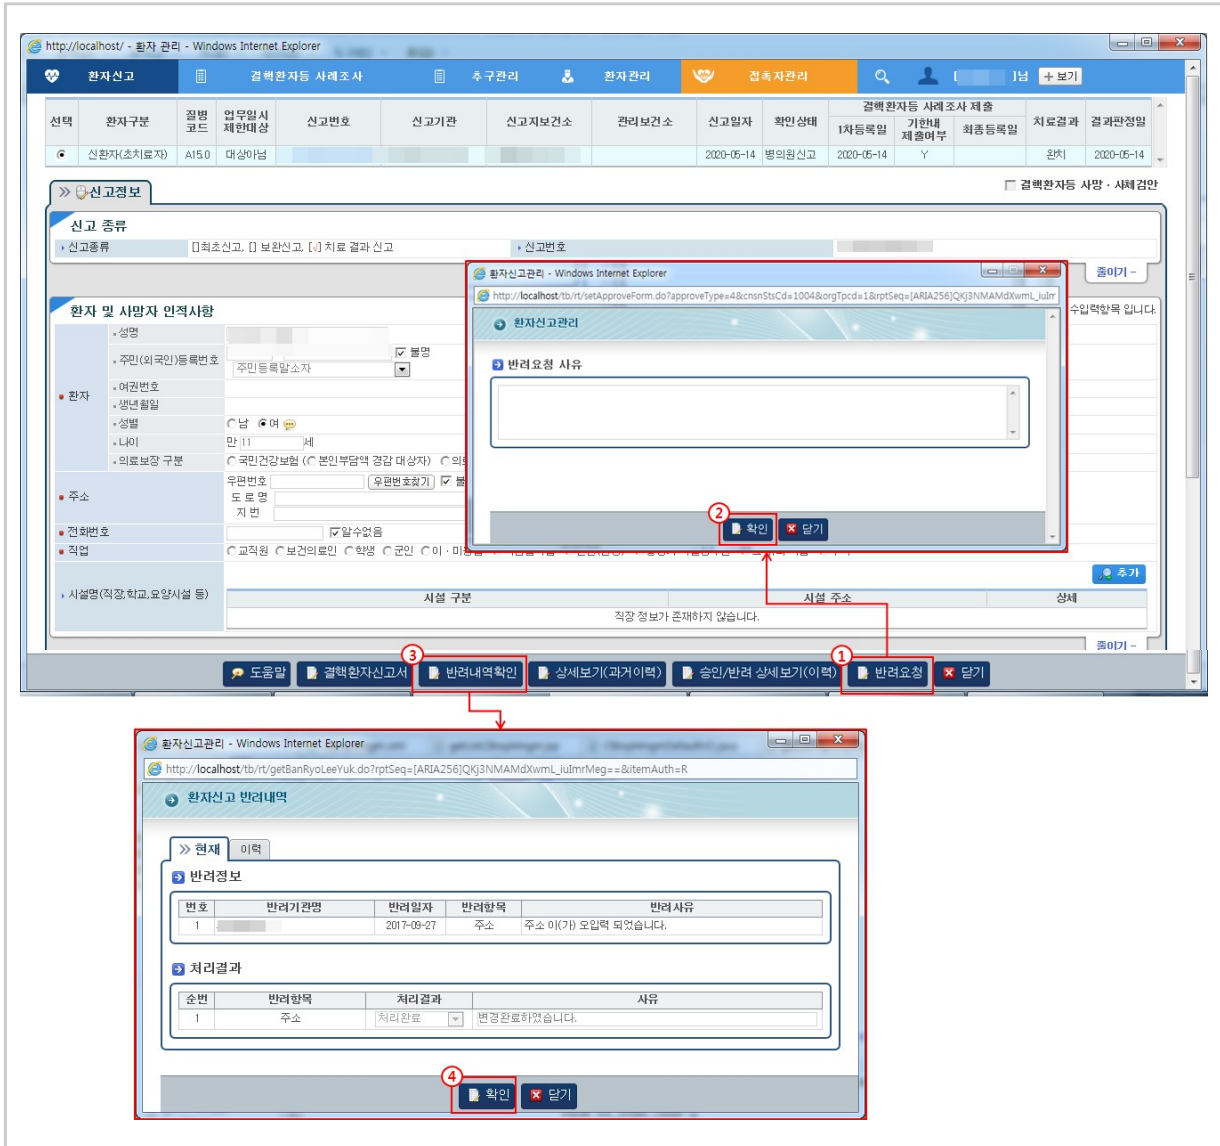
http://localhost/ - 환자 관리 - Windows Internet Explorer

환자신고 결핵환자등 사례조사 추구관리 환자관리 접촉자관리 님 + 보기

| 선택 | 환자구분 | 질병코드 | 업무일시제한대상 | 신고번호 | 신고기관 | 신고지보건소 | 관리보건소 | 신고일자 | 확인상태 | 1차등록일 | 기한내 제출여부 | 최종등록일 | 치료결과 | 결과판정일 |
|---|---|---|---|---|---|---|---|---|---|---|---|---|---|---|
| ◉ | 신환자(초치료자) | A15.0 | 대상아님 | | | | | 2020-05-14 | 병의원신고 | 2020-05-14 | Y | | 완치 | 2020-05-14 |

결핵환자등 사례조사 제출

≫ 신고정보

결핵환자등 사망 · 사례검안

신고 종류
신고종류 []최초신고, [] 보완신고, [√] 치료 결과 신고
신고번호

줄이기 -

환자 및 사망자 인적사항
수입력항목 입니다.
환자
성명
주민(외국인)등록번호 불명
주민등록말소자
여권번호
생년월일
성별 ○남 ◉여
나이 만 11 세
의료보장 구분 ○국민건강보험 (○본인부담액 경감 대상자) ○의
주소 우편번호 우편번호찾기 불
도로명
지번
전화번호 알수없음
직업 ○교직원 ○보건의료인 ○학생 ○군인 ○이·미용
시설명(직장,학교,요양시설 등)
추가
시설 구분 시설 주소 상세
직장 정보가 존재하지 않습니다.
줄이기 -

환자신고관리 - Windows Internet Explorer
http://localhost/tb/rt/setApproveForm.do?approveType=4&cnsnStsCd=1004&orgTpcd=1&rptSeq=[ARIA256]QKj3NMAMdXwmL_iuIm
환자신고관리
반려요청 사유
2 확인 닫기

도움말 결핵환자신고서 3 반려내역확인 상세보기(과거이력) 승인/반려 상세보기(이력) 1 반려요청 닫기

환자신고관리 - Windows Internet Explorer
http://localhost/tb/rt/getBanRyoLeeYuk.do?rptSeq=[ARIA256]QKj3NMAMdXwmL_iuImrMeg==&itemAuth=R
환자신고 반려내역
≫ 현재 이력
반려정보

| 번호 | 반려기관명 | 반려일자 | 반려항목 | 반려사유 |
|---|---|---|---|---|
| 1 | | 2017-09-27 | 주소 | 주소 이(가) 오입력 되었습니다. |

처리결과

| 순번 | 반려항목 | 처리결과 | 사유 |
|---|---|---|---|
| 1 | 주소 | 처리완료 | 변경완료하였습니다. |

4 확인 닫기